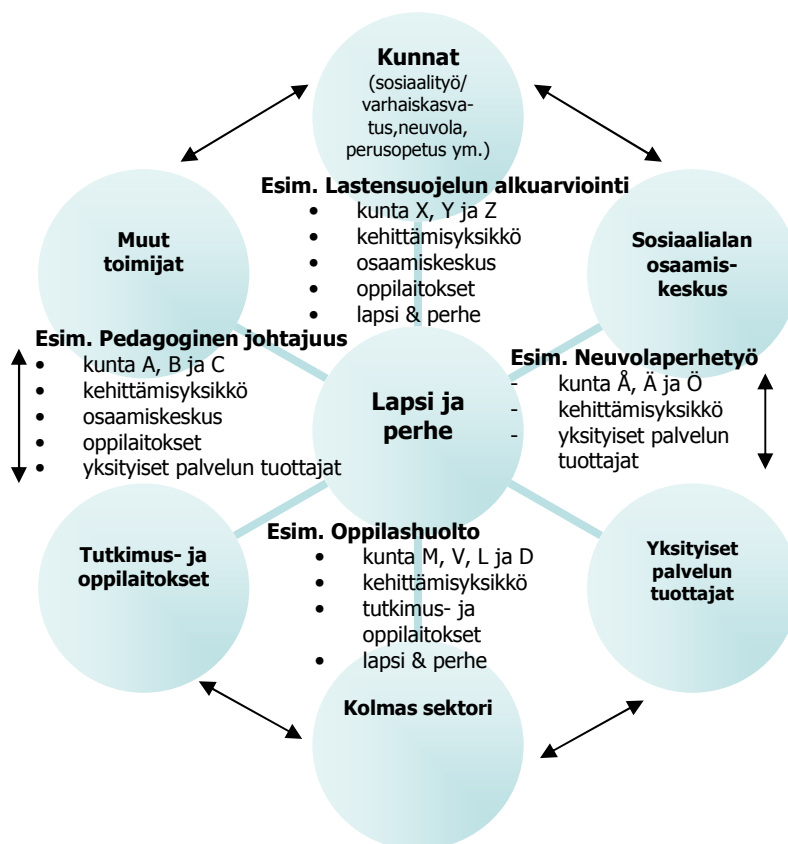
Kunnat
(sosiaalityö/ varhaiskasvatus,neuvola, perusopetus ym.)

Esim. Lastensuojelun alkuarviointi
• kunta X, Y ja Z
• kehittämisyksikkö
• osaamiskeskus
• oppilaitokset
• lapsi & perhe

Muut toimijat

Sosiaalialan osaamiskeskus

Esim. Pedagoginen johtajuus
• kunta A, B ja C
• kehittämisyksikkö
• osaamiskeskus
• oppilaitokset
• yksityiset palvelun tuottajat

Lapsi ja perhe

Esim. Neuvolaperhetyö
- kunta Å, Ä ja Ö
- kehittämisyksikkö
- yksityiset palvelun tuottajat

Esim. Oppilashuolto
• kunta M, V, L ja D
• kehittämisyksikkö
• tutkimus- ja oppilaitokset
• lapsi & perhe

Tutkimus- ja oppilaitokset

Yksityiset palvelun tuottajat

Kolmas sektori